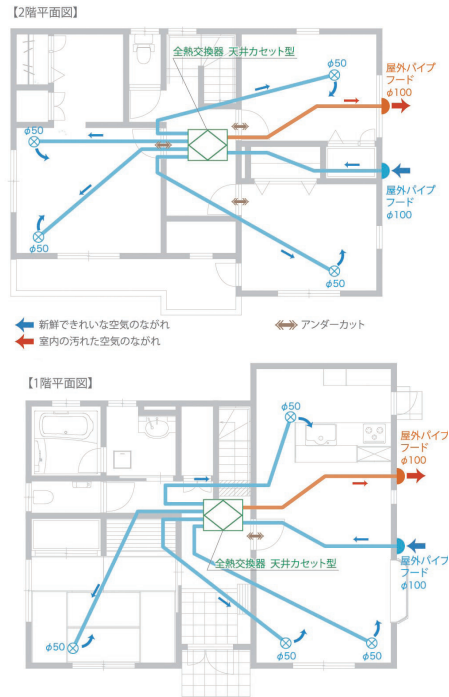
【2階平面図】

全熱交換器 天井カセット型

φ50

屋外パイプフード φ100

φ50

屋外パイプフード φ100

φ50

φ50

新鮮できれいな空気のながれ

室内の汚れた空気のながれ

アンダーカット

【1階平面図】

φ50

屋外パイプフード φ100

屋外パイプフード φ100

全熱交換器 天井カセット型

φ50

φ50

φ50